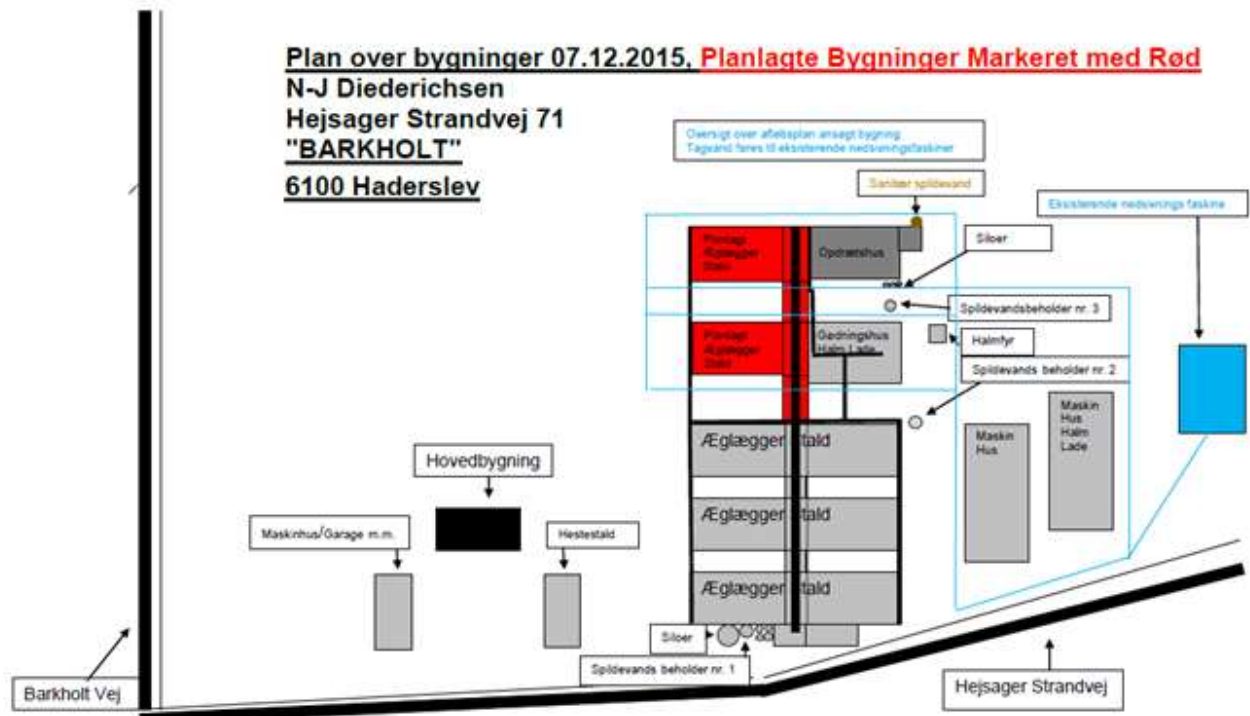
Plan over bygninger 07.12.2015, Planlagte Bygninger Markeret med Rød
N-J Diederichsen
Hejsager Strandvej 71
"BARKHOLT"
6100 Haderslev

Oversigt over afløbsplan ansøgt bygning
Tagvand føres til eksisterende nedsivningsfaskiner

Sanitær spildevand

Eksisterende nedsivnings faskine

Planlagt Æglægger Stald

Opdrætshus

Siloer

Spildevandsbeholder nr. 3

Planlagt Æglægger Stald

Gødningshus Halm Lade

Halmfyr

Spildevands beholder nr. 2

Maskin Hus Halm Lade

Maskin Hus

Æglægger Stald

Hovedbygning

Æglægger Stald

Maskinhus/Garage m.m.

Hestestald

Æglægger Stald

Siloer

Spildevands beholder nr. 1

Barkholt Vej

Hejsager Strandvej